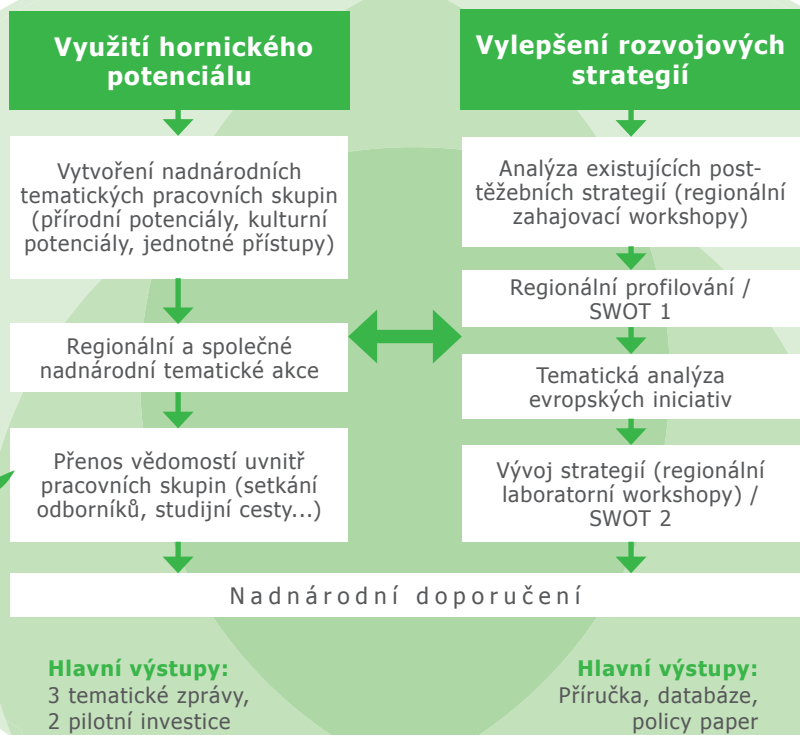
Využití hornického potenciálu

Vytvoření nadnárodních tematických pracovních skupin (přírodní potenciály, kulturní potenciály, jednotné přístupy)

Regionální a společné nadnárodní tematické akce

Přenos vědomostí uvnitř pracovních skupin (setkání odborníků, studijní cesty...)

Vylepšení rozvojových strategií

Analýza existujících post-těžebních strategií (regionální zahajovací workshopy)

Regionální profilování / SWOT 1

Tematická analýza evropských iniciativ

Vývoj strategií (regionální laboratorní workshopy) / SWOT 2

Nadnárodní doporučení

Hlavní výstupy:
3 tematické zprávy,
2 pilotní investice

Hlavní výstupy:
Příručka, databáze,
policy paper